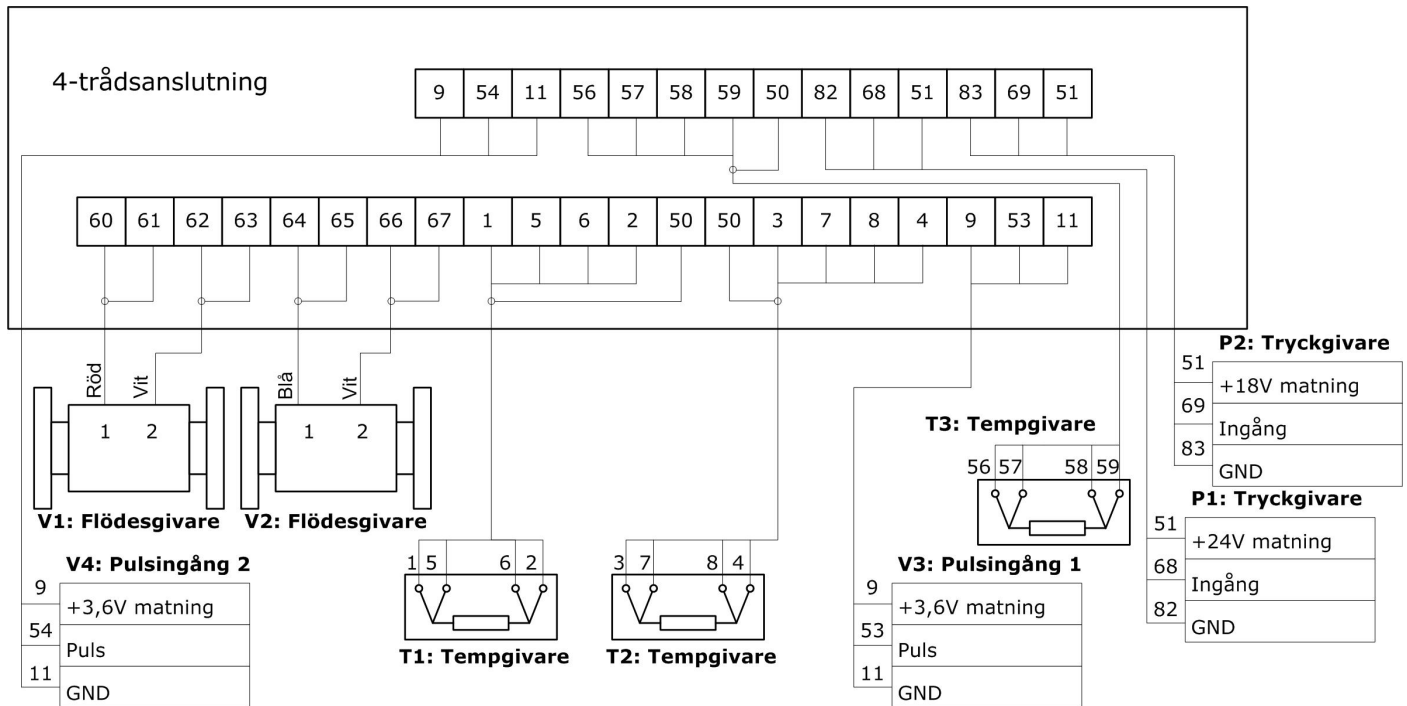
4-trådsanslutning

| 9 | 54 | 11 | 56 | 57 | 58 | 59 | 50 | 82 | 68 | 51 | 83 | 69 | 51 |
|---|---|---|---|---|---|---|---|---|---|---|---|---|---|

| 60 | 61 | 62 | 63 | 64 | 65 | 66 | 67 | 1 | 5 | 6 | 2 | 50 | 50 | 3 | 7 | 8 | 4 | 9 | 53 | 11 |
|---|---|---|---|---|---|---|---|---|---|---|---|---|---|---|---|---|---|---|---|---|

Röd Vit
1 2
V1: Flödesgivare

Blå Vit
1 2
V2: Flödesgivare

P2: Tryckgivare
51 +18V matning
69 Ingång
83 GND

T3: Tempgivare
56 57 58 59

P1: Tryckgivare
51 +24V matning
68 Ingång
82 GND

V4: Pulsingång 2
9 +3,6V matning
54 Puls
11 GND

1 5 6 2
T1: Tempgivare

3 7 8 4
T2: Tempgivare

V3: Pulsingång 1
9 +3,6V matning
53 Puls
11 GND